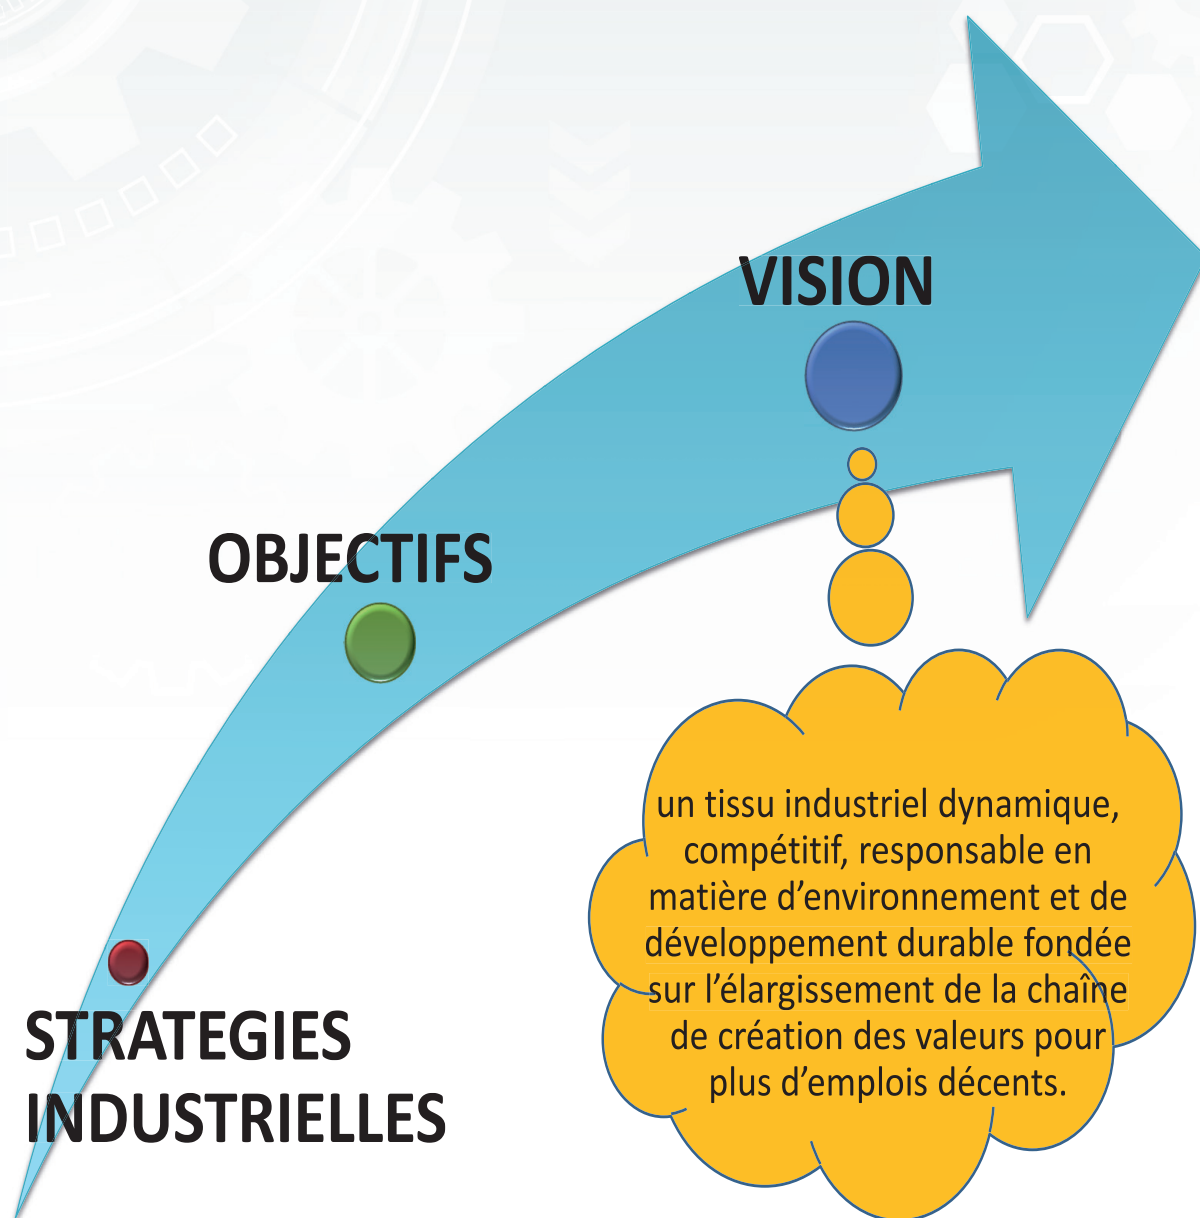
VISION

OBJECTIFS

STRATEGIES INDUSTRIELLES

un tissu industriel dynamique, compétitif, responsable en matière d'environnement et de développement durable fondée sur l'élargissement de la chaîne de création des valeurs pour plus d'emplois décents.